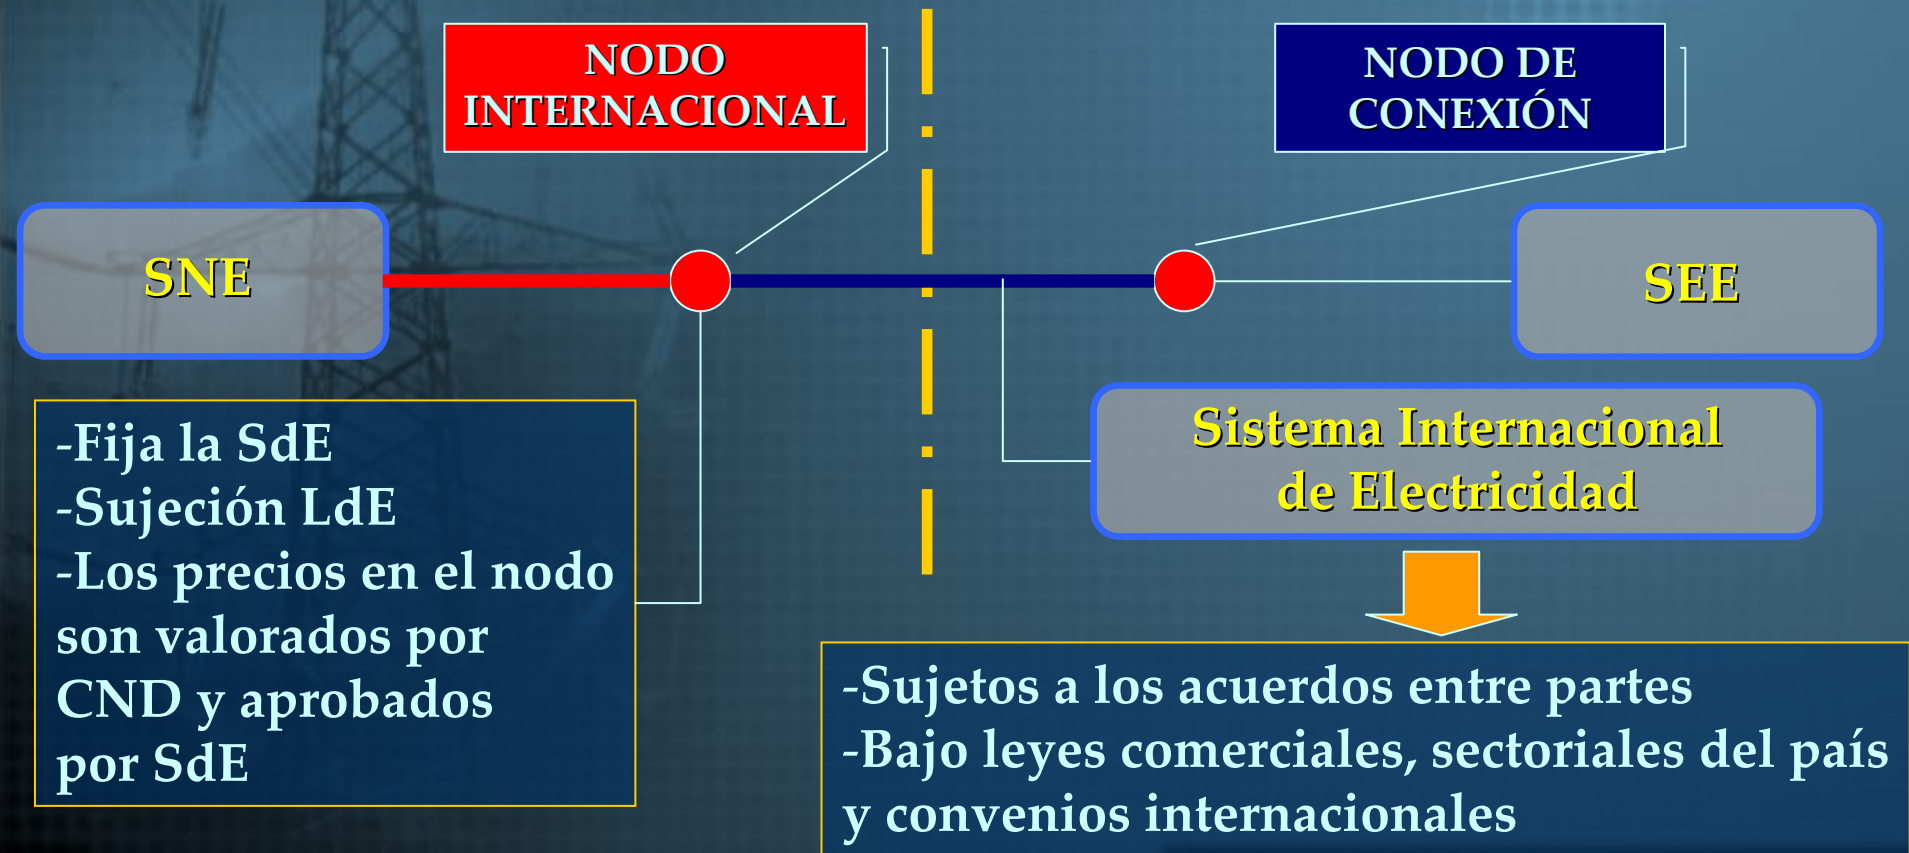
NODO INTERNACIONAL

NODO DE CONEXIÓN

SNE

SEE

-Fija la SdE
-Sujeción LdE
-Los precios en el nodo son valorados por CND y aprobados por SdE

Sistema Internacional de Electricidad

-Sujetos a los acuerdos entre partes
-Bajo leyes comerciales, sectoriales del país y convenios internacionales